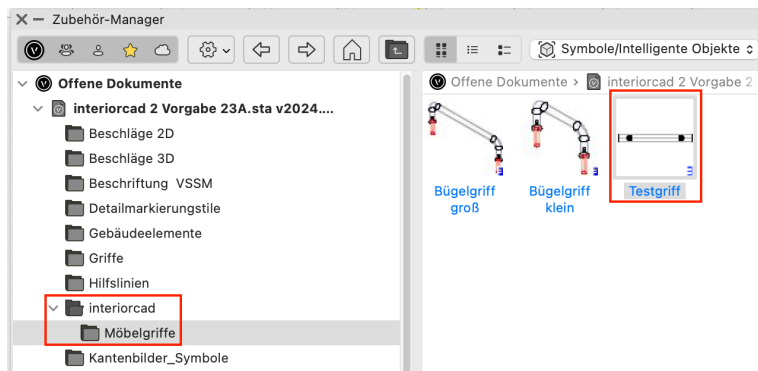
× — Zubehör-Manager

Symbole/Intelligente Objekte

Offene Dokumente
interiorcad 2 Vorgabe 23A.sta v2024....
Beschläge 2D
Beschläge 3D
Beschriftung VSSM
Detailmarkierungstile
Gebäudeelemente
Griffe
Hilfslinien
interiorcad
Möbelgriffe
Kantenbilder_Symbole

Offene Dokumente › interiorcad 2 Vorgabe 2

Bügelgriff groß
Bügelgriff klein
Testgriff